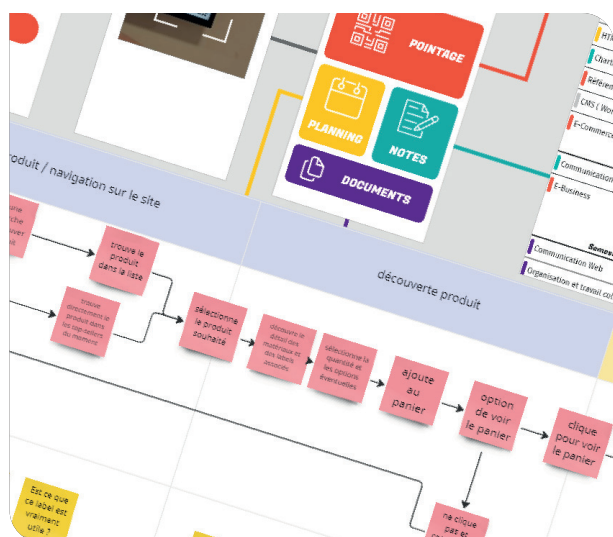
POINTAGE

PLANNING

NOTES

DOCUMENTS

HT

Chart

CMS ( Wor

E-Commerc

Communication

E-Business

Semes

Communication Web

Organisation et travail co

produit / navigation sur le site

découverte produit

trouve le produit dans la liste

trouve directement le produit dans les top-sellers du moment

sélectionne le produit souhaité

découvre le détail des matériaux et des labels associés

sélectionne la quantité et les options éventuelles

ajoute au panier

option de voir le panier

clique pour voir le panier

ne clique pas et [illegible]

Est ce que ce label est vraiment utile ?